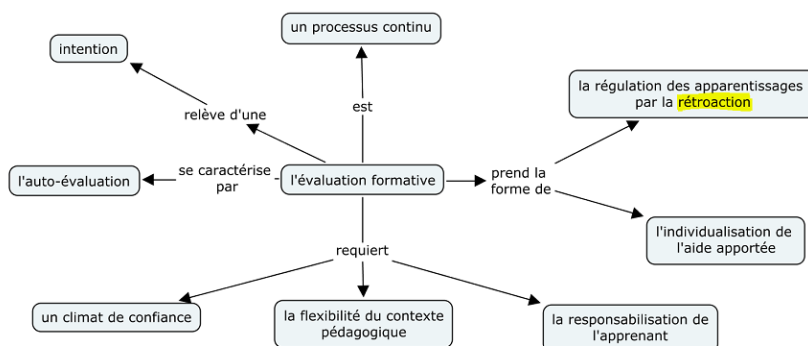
un processus continu

intention

relève d'une

est

la régulation des apparentissages par la rétroaction

se caractérise par

l'auto-évaluation

l'évaluation formative

prend la forme de

l'individualisation de l'aide apportée

requiert

un climat de confiance

la flexibilité du contexte pédagogique

la responsabilisation de l'apprenant